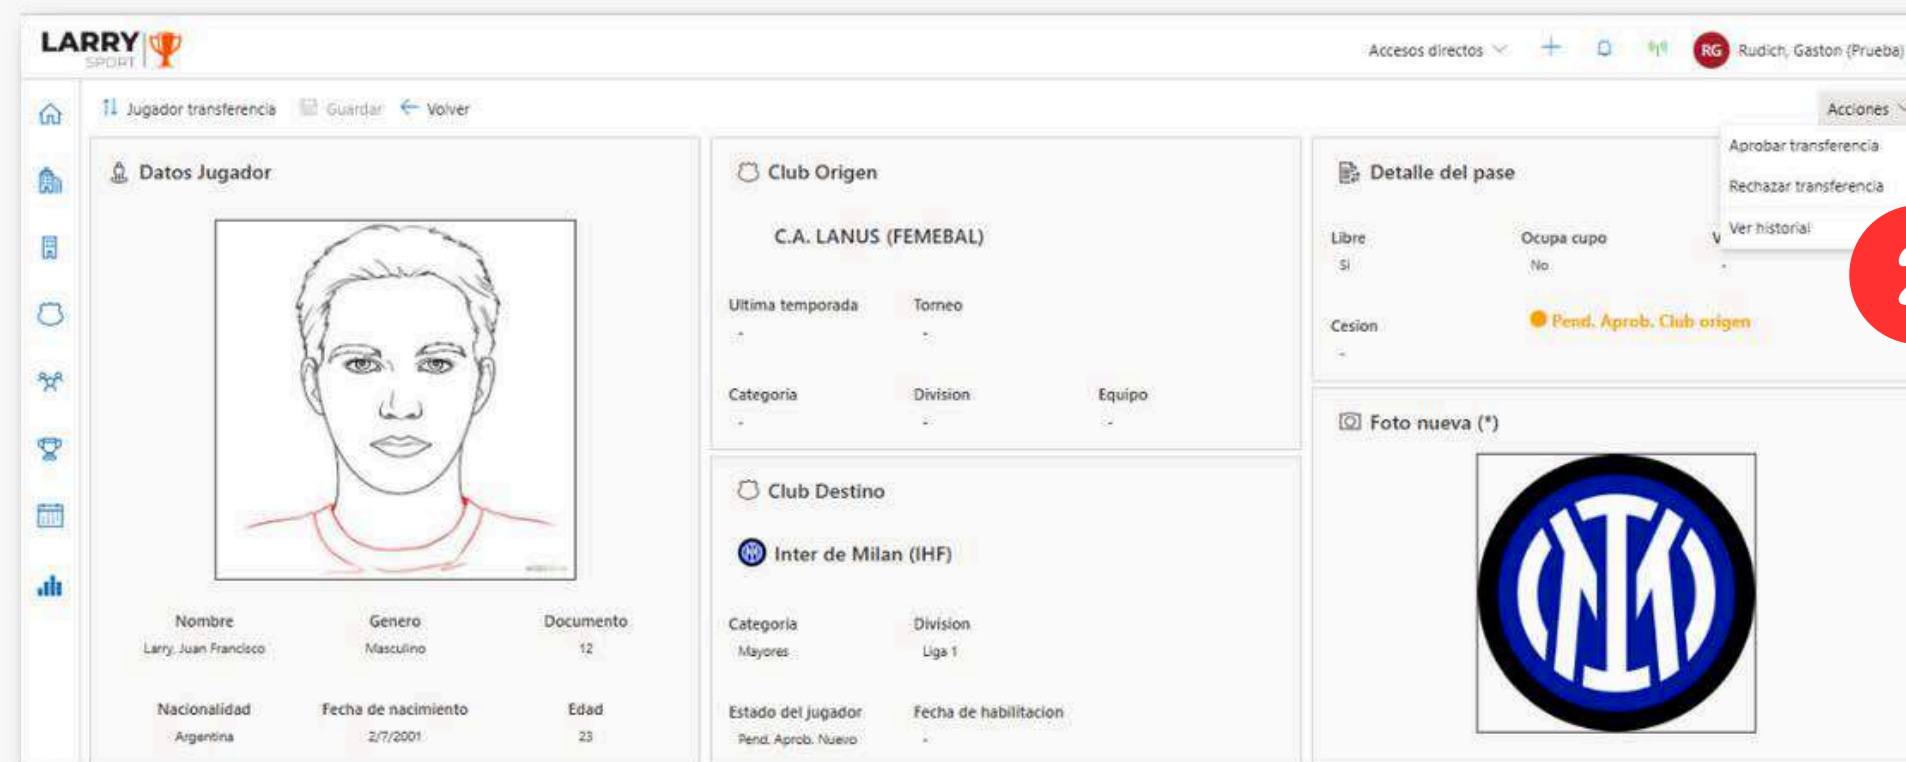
LARRY SPORT

Accesos directos RG Rudich, Gaston (Prueba)

Jugador transferencia Guardar Volver

Acciones

Aprobar transferencia
Rechazar transferencia
Ver historial

Datos Jugador

Nombre
Larry, Juan Francisco

Genero
Masculino

Documento
12

Nacionalidad
Argentina

Fecha de nacimiento
2/7/2001

Edad
23

Club Origen

C.A. LANUS (FEMEBAL)

Ultima temporada
-

Torneo
-

Categoria
-

Division
-

Equipo
-

Club Destino

Inter de Milan (IHF)

Categoria
Mayores

Division
Liga 1

Estado del jugador
Pend. Aprob. Nuevo

Fecha de habilitacion
-

Detalle del pase

Libre
Si

Ocupa cupo
No

V
-

Cesion
-

Pend. Aprob. Club origen

Foto nueva (*)